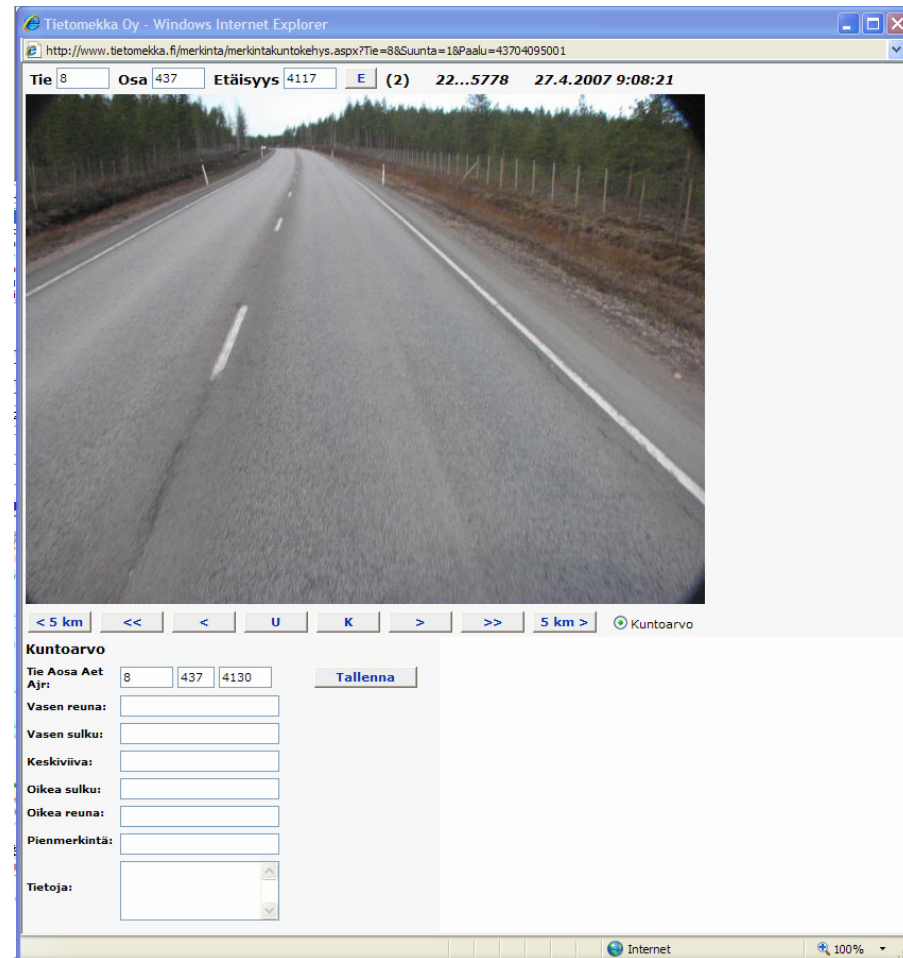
Tietomekka Oy - Windows Internet Explorer

http://www.tietomekka.fi/merkinta/merkintakuntokehys.aspx?Tie=8&Suunta=1&Paalu=43704095001

Tie 8 Osa 437 Etäisyys 4117 E (2) 22...5778 27.4.2007 9:08:21

< 5 km << < U K > >> 5 km > Kuntoarvo

Kuntoarvo

Tie Aosa Aet Ajr: 8 437 4130 Tallenna

Vasen reuna:

Vasen sulku:

Keskiviiva:

Oikea sulku:

Oikea reuna:

Pienmerkintä:

Tietoja:

Internet 100%